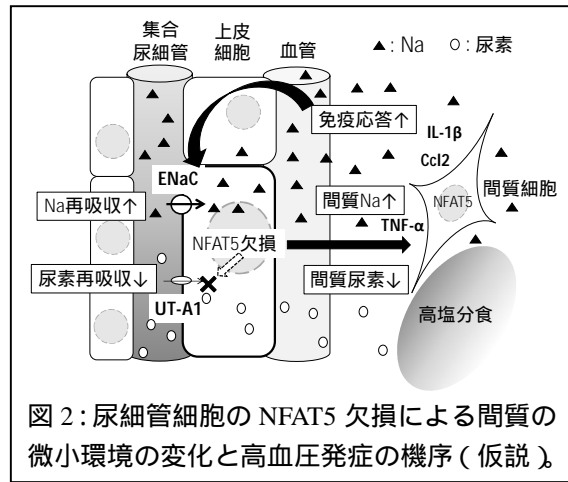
集合尿細管

上皮細胞

血管

▲: Na ○: 尿素

免疫応答↑

IL-1β

Ccl2

ENaC

Na再吸収↑

間質Na↑

NFAT5

間質細胞

NFAT5欠損

TNF-α

尿素再吸収↓

間質尿素↓

UT-A1

高塩分食

図 2 : 尿細管細胞の NFAT5 欠損による間質の微小環境の変化と高血圧発症の機序 ( 仮説 )。